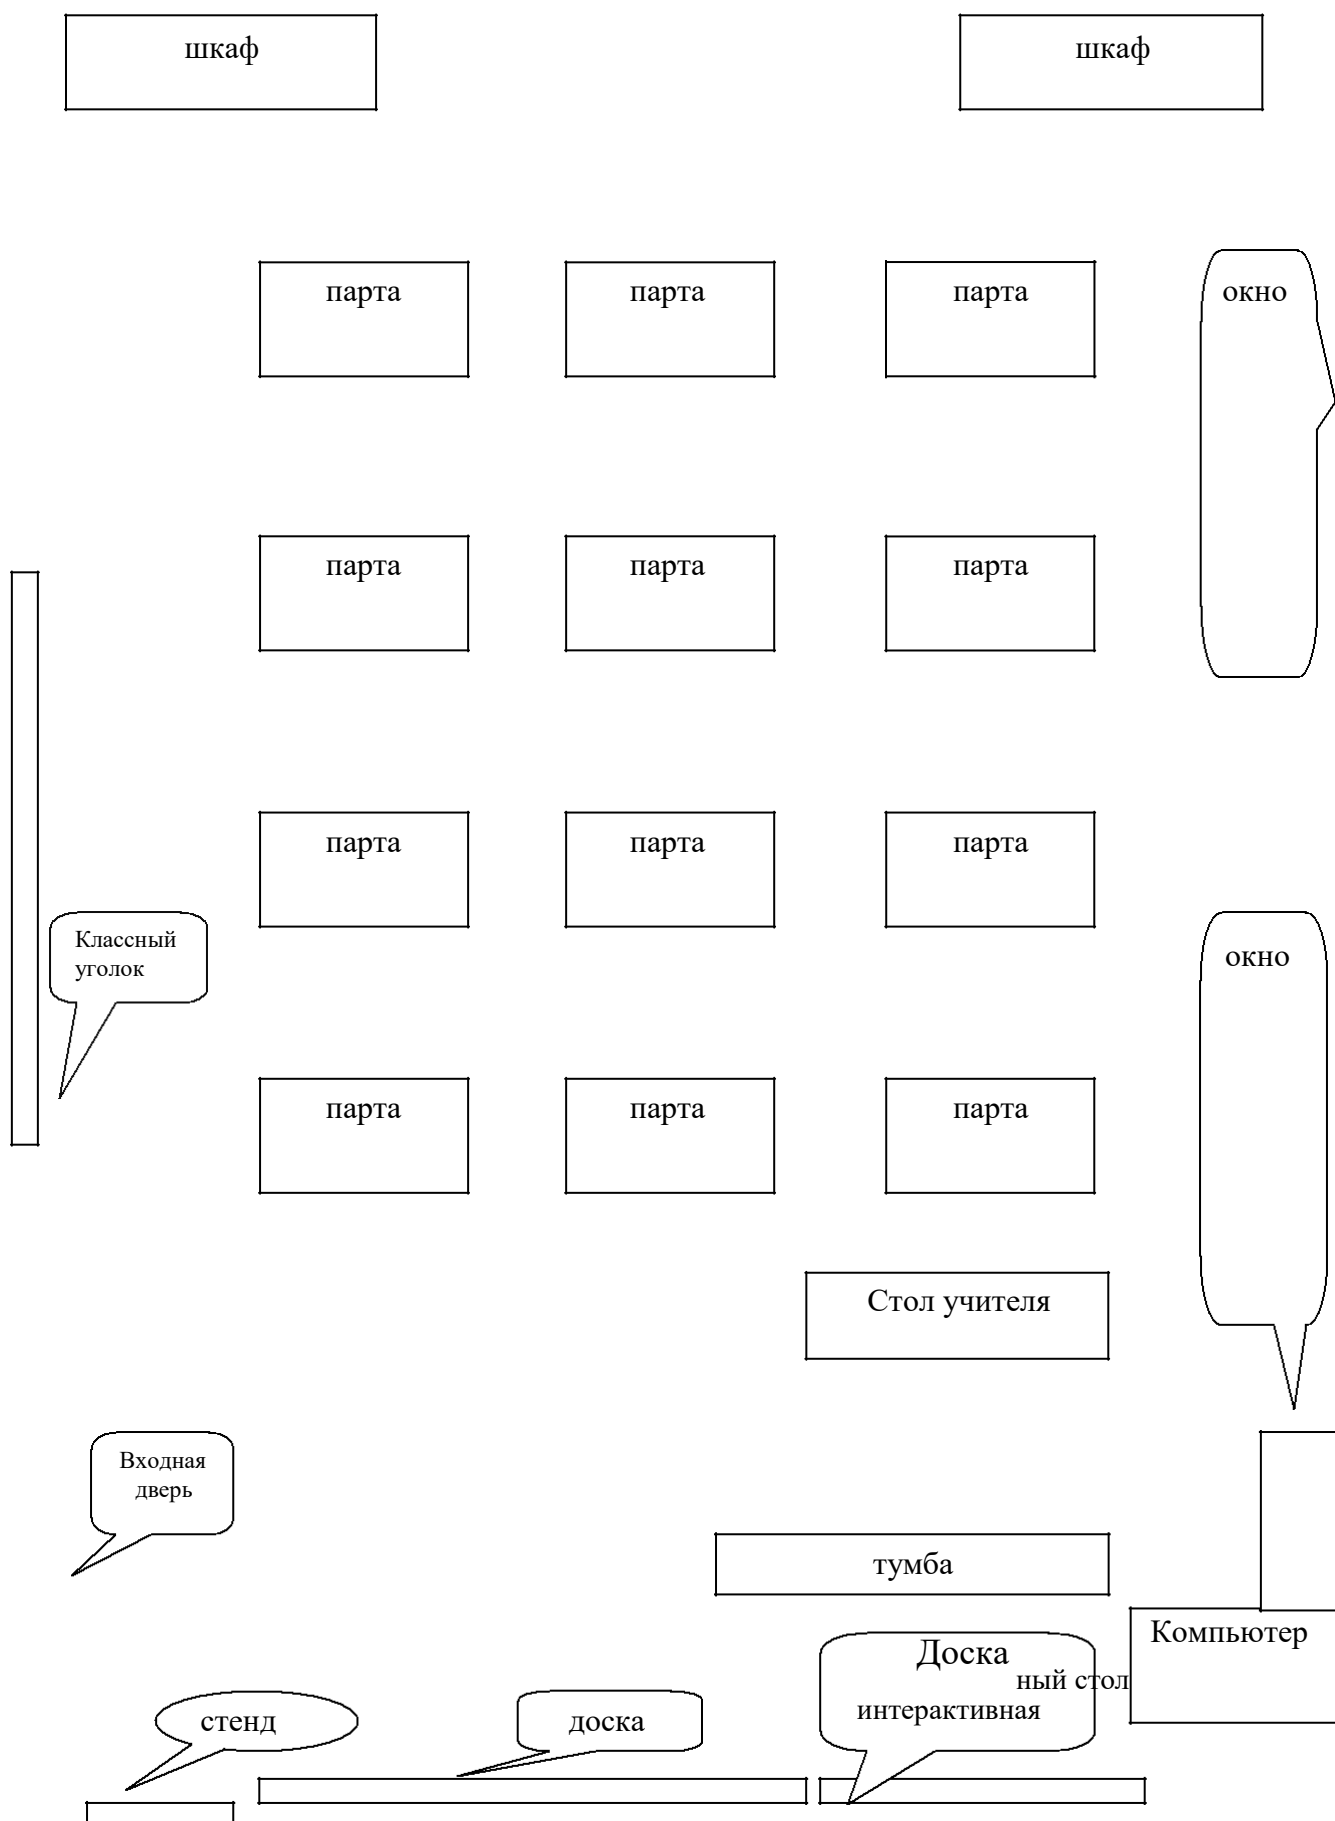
шкаф

шкаф

парта

парта

парта

окно

парта

парта

парта

парта

парта

парта

Классный уголок

окно

парта

парта

парта

Стол учителя

Входная дверь

тумба

Компьютер

Доска

ный стол

интерактивная

стенд

доска